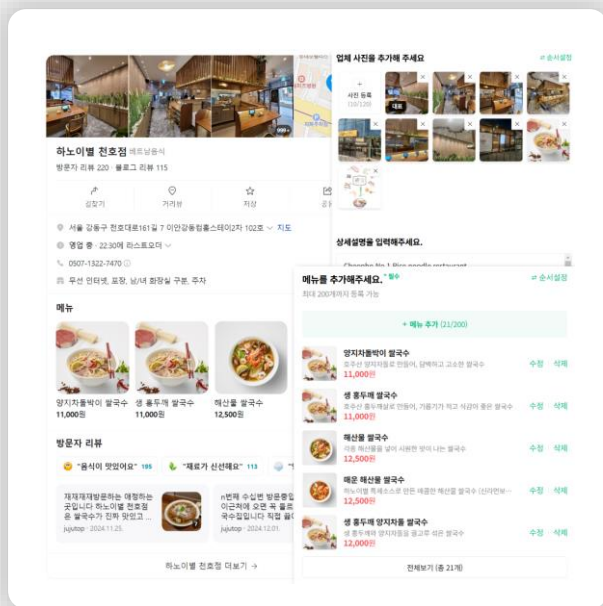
하노이별 천호점 베트남음식
방문자 리뷰 220 · 블로그 리뷰 115

길찾기
거리뷰
저장
공

서울 강동구 천호대로161길 7 이안강동럼홀스테이2차 102호 ∨ 지도
영업 중 · 22:30에 라스트오더 ∨
0507-1322-7470
우선 인터넷, 포장, 남/녀 화장실 구분, 주차

메뉴
양지차돌박이 쌀국수
11,000원
생 홍두깨 쌀국수
11,000원
해산물 쌀국수
12,500원

방문자 리뷰
"음식이 맛있어요" 195
"재료가 신선해요" 113

재재재방문하는 매형하는 곳입니다 하노이별 천호점 은 쌀국수가 진짜 맛있고 ...
jujutop · 2024.11.25.
n번째 수십번 방문중입 이근처에 오면 꼭 들르 국수집입니다 직접 끓
jujutop · 2024.12.01.

하노이별 천호점 더보기 →

업체 사진을 추가해 주세요
순서설정
사진 등록
(10/120)
대표

상세설명을 입력해주세요.
Cheonho No.1 Pho noodle restaurant

메뉴를 추가해주세요. * 필수
순서설정
최대 200개까지 등록 가능
+ 메뉴 추가 (21/200)

양지차돌박이 쌀국수
호주산 양지차돌로 만들어, 담백하고 고소한 쌀국수
11,000원
수정 삭제

생 홍두깨 쌀국수
호주산 홍두깨살로 만들어, 기름기가 적고 식감이 좋은 쌀국수
11,000원
수정 삭제

해산물 쌀국수
각종 해산물을 넣어 시원한 맛이 나는 쌀국수
12,500원
수정 삭제

매운 해산물 쌀국수
하노이별 특제소스로 만든 매콤한 해산물 쌀국수 (신라면보...
12,500원
수정 삭제

생 홍두깨 양지차돌 쌀국수
생 홍두깨와 양지차돌을 골고루 섞은 쌀국수
12,000원
수정 삭제

전체보기 (총 21개)